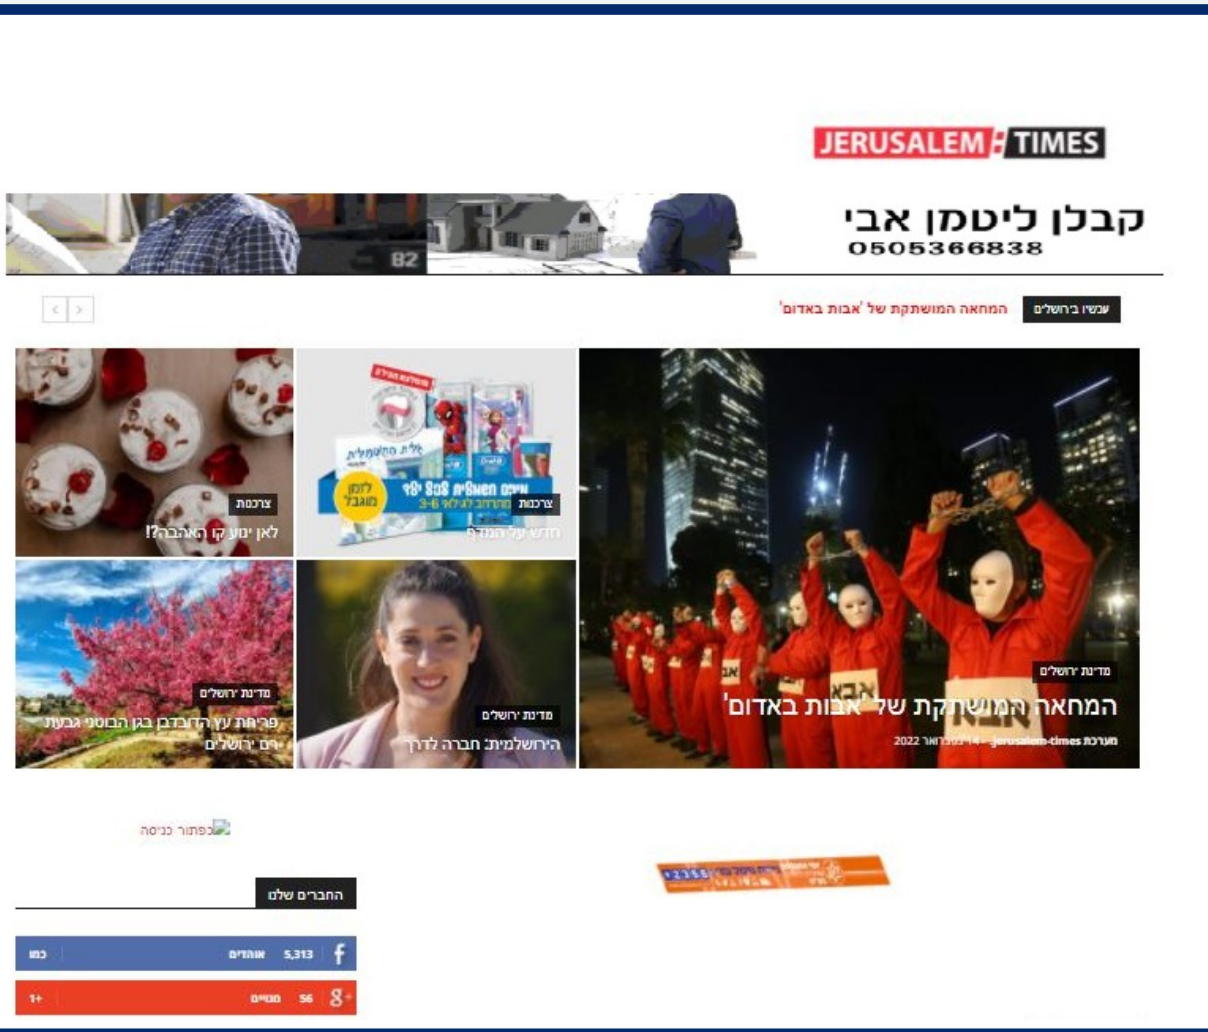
JERUSALEM TIMES

קבלן ליטמן אבי
0505366838

עכשיו בירושלים המחאה המושתקת של 'אבות באדום'

מדינת ירושלים
המחאה המושתקת של 'אבות באדום'
מערכת jerusalem-times - 14 בפברואר 2022

צרכנות
חדש על המדף

צרכנות
לאן ינוע קו האהבה?!

מדינת ירושלים
הירושלמית: חברה לדרך

מדינת ירושלים
פריחת עץ הדובדבן בגן הבוטני גבעת רם ירושלים

כפתור כניסה

החברים שלנו

5,313 אוהדים כמו

56 עוקבים +1